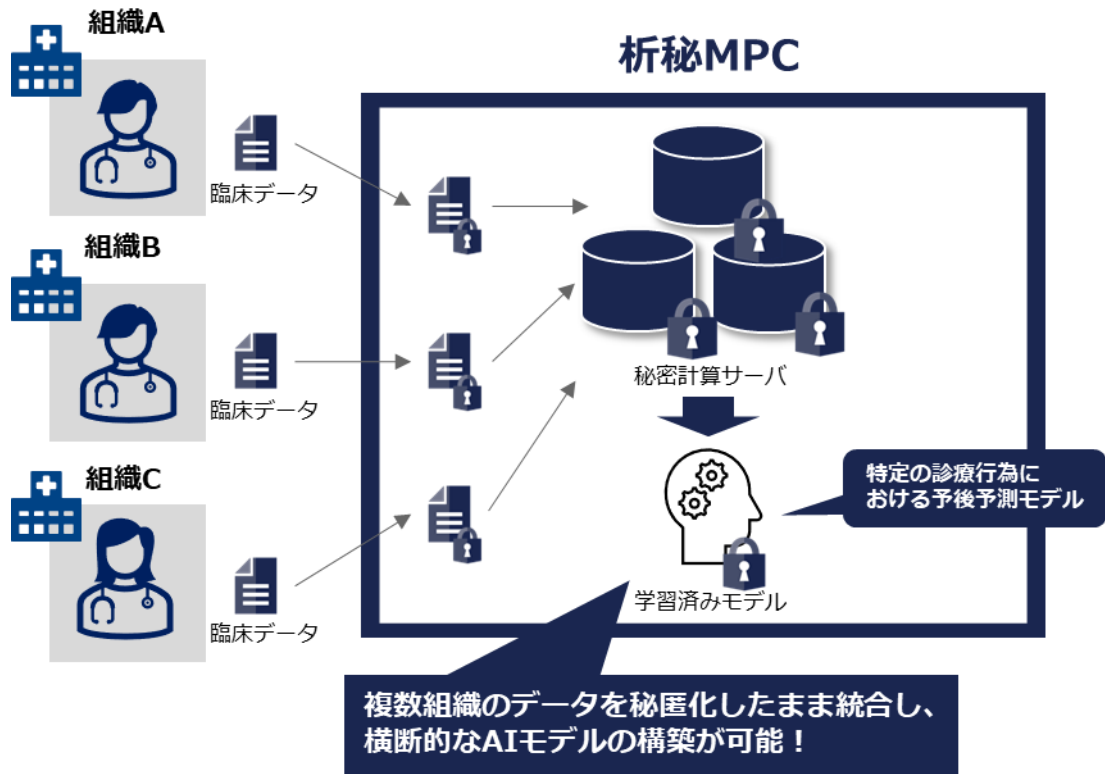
組織A

臨床データ

組織B

臨床データ

組織C

臨床データ

析秘MPC

秘密計算サーバ

特定の診療行為における予後予測モデル

学習済みモデル

複数組織のデータを秘匿化したまま統合し、横断的なAIモデルの構築が可能！